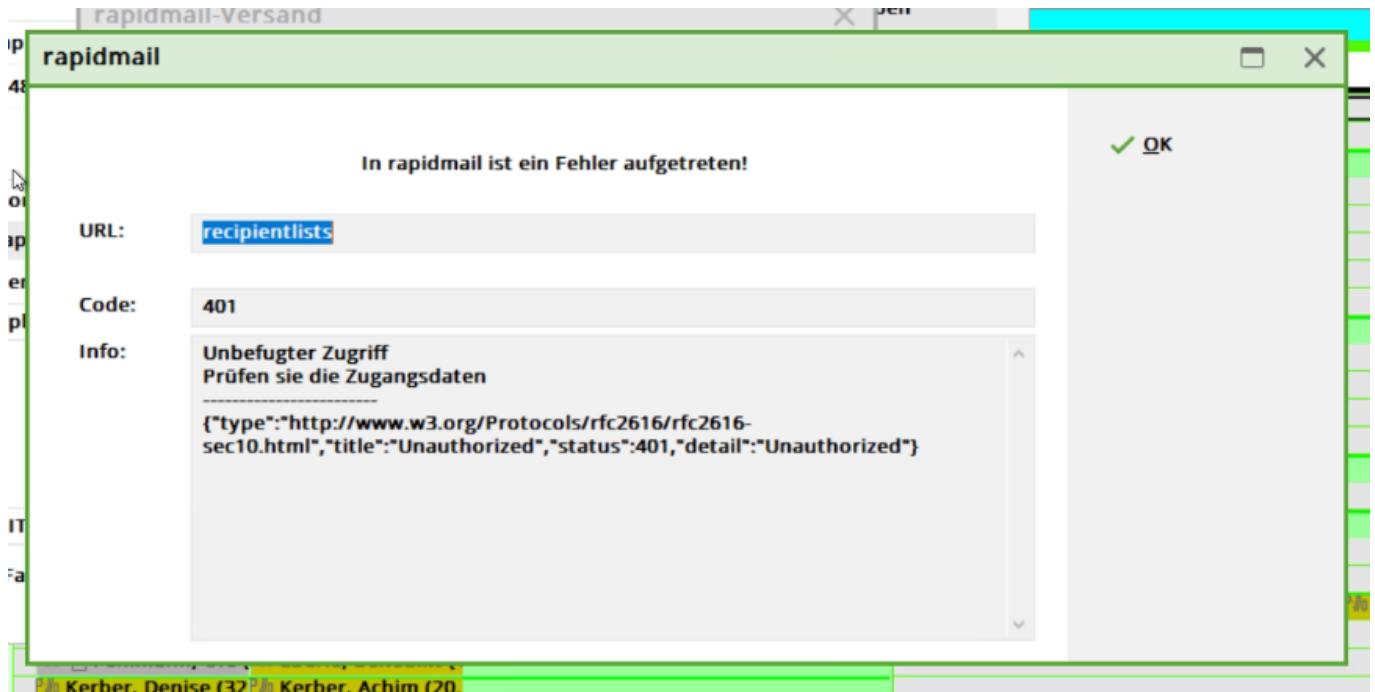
rapidmail-Versand

rapidmail

OK

In rapidmail ist ein Fehler aufgetreten!

URL: recipientlists

Code: 401

Info: Unbefugter Zugriff
Prüfen sie die Zugangsdaten
-------------------------
{"type":"http://www.w3.org/Protocols/rfc2616/rfc2616-sec10.html","title":"Unauthorized","status":401,"detail":"Unauthorized"}

Kerber, Denise (32 Kerber, Achim (20.